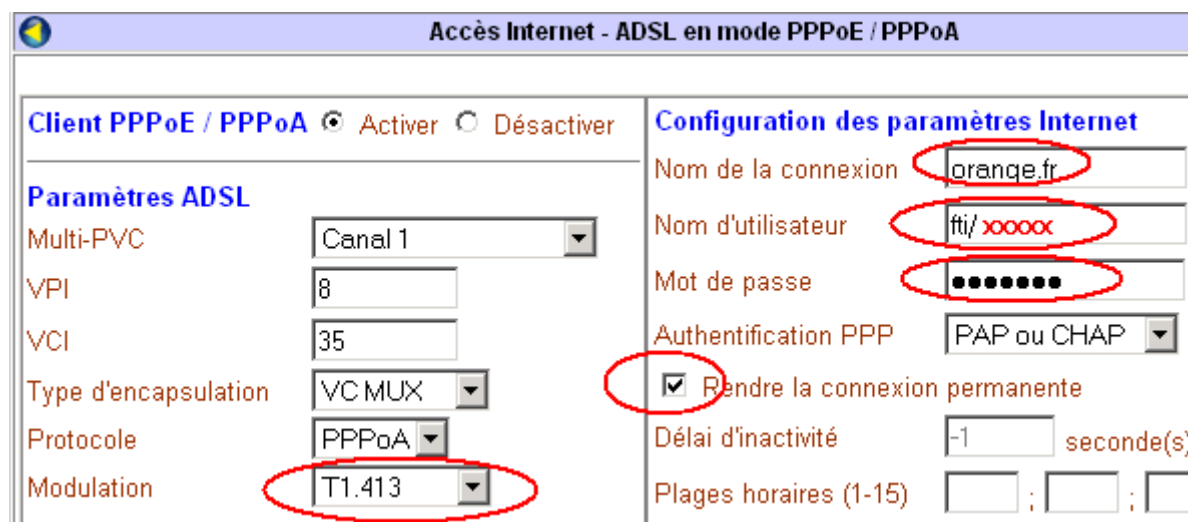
Accès Internet - ADSL en mode PPPoE / PPPoA

Client PPPoE / PPPoA Activer Désactiver

Paramètres ADSL

Multi-PVC Canal 1

VPI 8

VCI 35

Type d'encapsulation VC MUX

Protocole PPPoA

Modulation T1.413

Configuration des paramètres Internet

Nom de la connexion orange.fr

Nom d'utilisateur fti/ xxxxx

Mot de passe ●●●●●●●

Authentification PPP PAP ou CHAP

Rendre la connexion permanente

Délai d'inactivité -1 seconde(s)

Plages horaires (1-15) : :